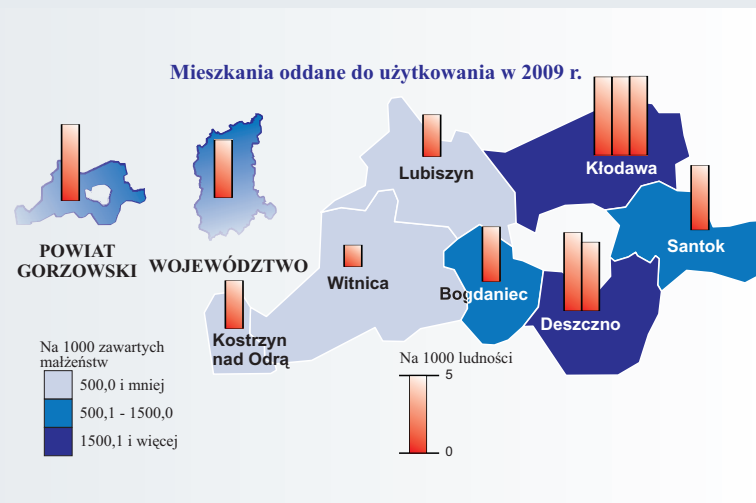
Mieszkania oddane do użytkowania w 2009 r.

POWIAT GORZOWSKI

WOJEWÓDZTWO

Lubiszyn

Kłodawa

Santok

Witnica

Bogdaniec

Deszczno

Kostrzyn nad Odrą

Na 1000 zawartych małżeństw

500,0 i mniej

500,1 - 1500,0

1500,1 i więcej

Na 1000 ludności

5

0